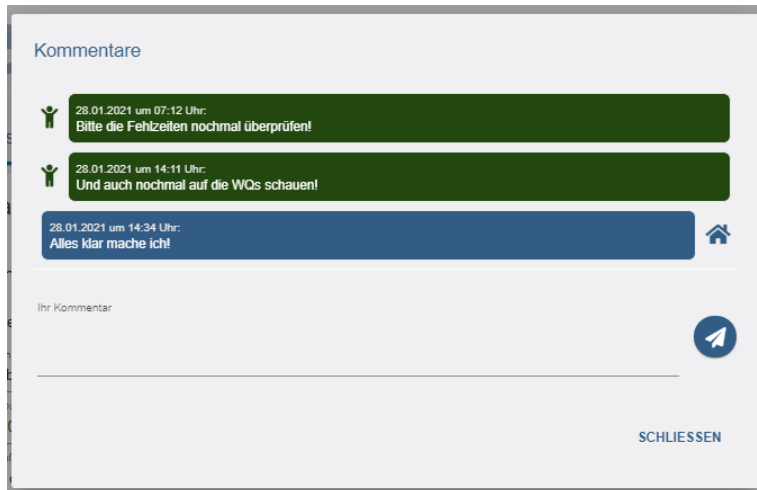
Kommentare

28.01.2021 um 07:12 Uhr:
Bitte die Fehlzeiten nochmal überprüfen!

28.01.2021 um 14:11 Uhr:
Und auch nochmal auf die WQs schauen!

28.01.2021 um 14:34 Uhr:
Alles klar mache ich!

Ihr Kommentar

SCHLIESSEN